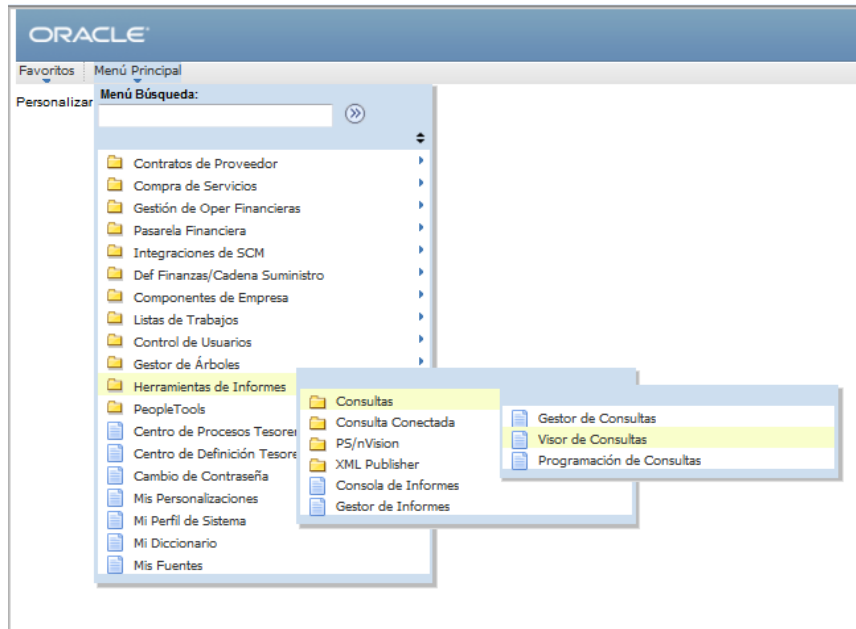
ORACLE

Favoritos Menú Principal

Personalizar

Menú Búsqueda:

Contratos de Proveedor
Compra de Servicios
Gestión de Oper Financieras
Pasarela Financiera
Integraciones de SCM
Def Finanzas/Cadena Suministro
Componentes de Empresa
Listas de Trabajos
Control de Usuarios
Gestor de Árboles
Herramientas de Informes
PeopleTools
Centro de Procesos Tesorer
Centro de Definición Tesore
Cambio de Contraseña
Mis Personalizaciones
Mi Perfil de Sistema
Mi Diccionario
Mis Fuentes

Consultas
Consulta Conectada
PS/nVision
XML Publisher
Consola de Informes
Gestor de Informes

Gestor de Consultas
Visor de Consultas
Programación de Consultas